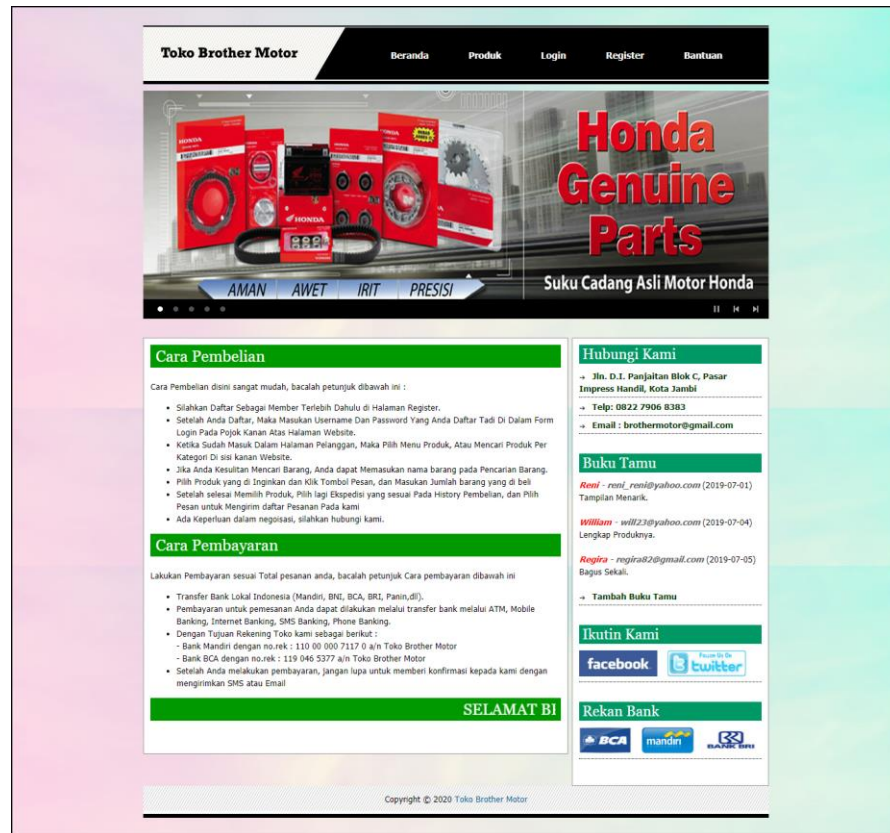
Toko Brother Motor

Beranda Produk Login Register Bantuan

HONDA

Honda Genuine Parts

Suku Cadang Asli Motor Honda

AMAN AWET IRIT PRESISI

Cara Pembelian

Cara Pembelian disini sangat mudah, bacalah petunjuk dibawah ini :

- Silahkan Daftar Sebagai Member Terlebih Dahulu di Halaman Register.
- Setelah Anda Daftar, Maka Masukan Username Dan Password Yang Anda Daftar Tadi Di Dalam Form Login Pada Pojok Kanan Atas Halaman Website.
- Ketika Sudah Masuk Dalam Halaman Pelanggan, Maka Pilih Menu Produk, Atau Mencari Produk Per Kategori Di sisi kanan Website.
- Jika Anda Kesulitan Mencari Barang, Anda dapat Memasukan nama barang pada Pencarian Barang.
- Pilih Produk yang di Inginkan dan Klik Tombol Pesan, dan Masukan Jumlah barang yang di beli
- Setelah selesai Memilih Produk, Pilih lagi Ekspedisi yang sesuai Pada History Pembelian, dan Pilih Pesan untuk Mengirim daftar Pesanan Pada kami
- Ada Keperluan dalam negoisasi, silahkan hubungi kami.

Cara Pembayaran

Lakukan Pembayaran sesuai Total pesanan anda, bacalah petunjuk Cara pembayaran dibawah ini

- Transfer Bank Lokal Indonesia (Mandiri, BNI, BCA, BRI, Panin,dll).
- Pembayaran untuk pemesanan Anda dapat dilakukan melalui transfer bank melalui ATM, Mobile Banking, Internet Banking, SMS Banking, Phone Banking.
- Dengan Tujuan Rekening Toko kami sebagai berikut :
- Bank Mandiri dengan no.rek : 110 00 000 7117 0 a/n Toko Brother Motor
- Bank BCA dengan no.rek : 119 046 5377 a/n Toko Brother Motor
- Setelah Anda melakukan pembayaran, jangan lupa untuk memberi konfirmasi kepada kami dengan mengirimkan SMS atau Email

SELAMAT BI

Hubungi Kami

→ Jln. D.I. Panjaitan Blok C, Pasar Impress Handil, Kota Jambi

→ Telp: 0822 7906 8383

→ Email : brothermotor@gmail.com

Buku Tamu

Reni - reni_reni@yahoo.com (2019-07-01)
Tampilan Menarik.

William - will23@yahoo.com (2019-07-04)
Lengkap Produknya.

Regira - regira82@gmail.com (2019-07-05)
Bagus Sekali.

→ Tambah Buku Tamu

Ikutin Kami

facebook Follow Us On twitter

Rekan Bank

BCA mandiri BANK BRI

Copyright © 2020 Toko Brother Motor